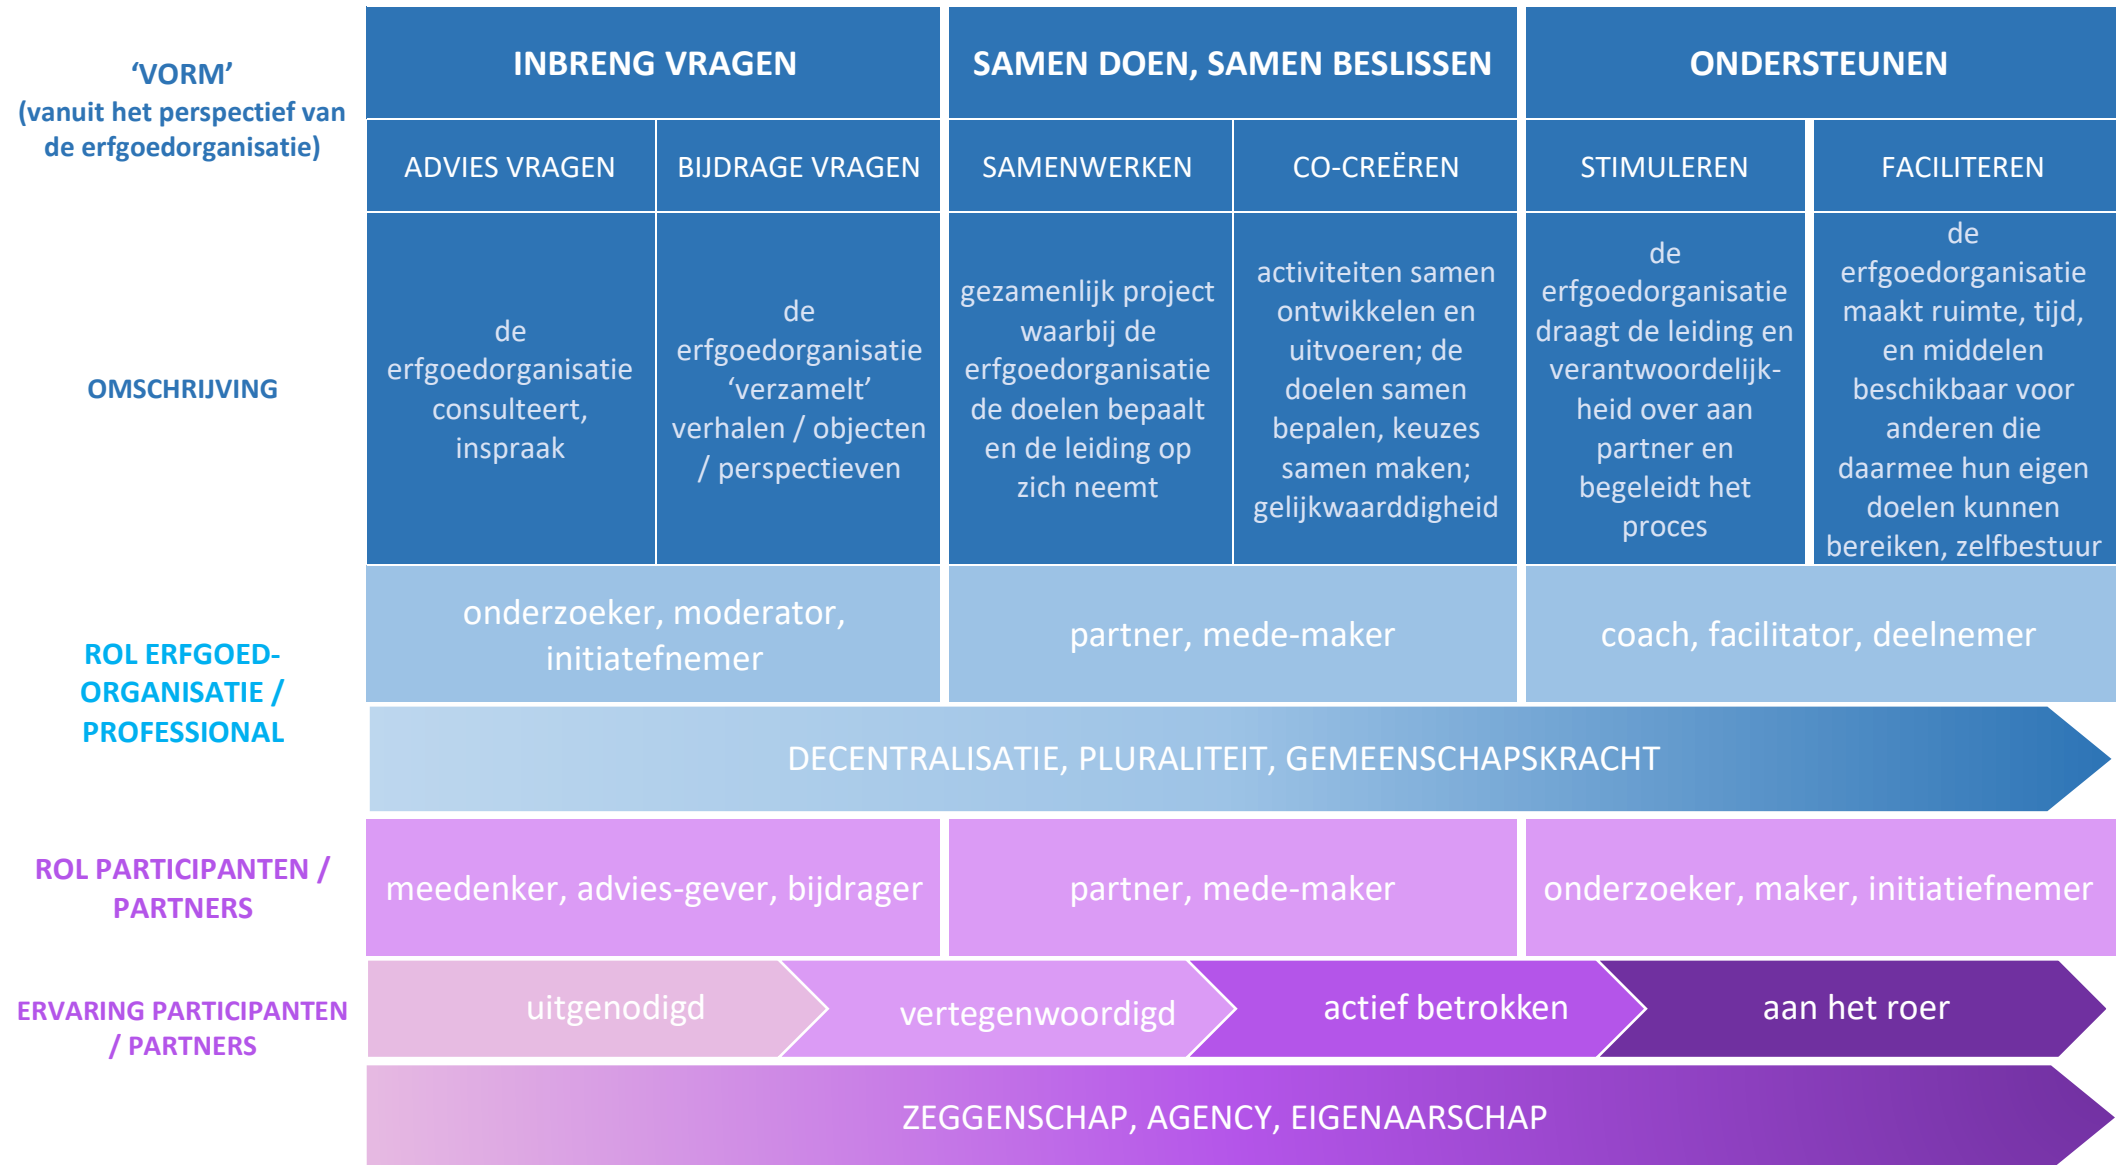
| 'VORM' (vanuit het perspectief van de erfgoedorganisatie) | INBRENG VRAGEN | | SAMEN DOEN, SAMEN BESLISSEN | | ONDERSTEUNEN | |
|---|---|---|---|---|---|---|
| | ADVIES VRAGEN | BIJDRAGE VRAGEN | SAMENWERKEN | CO-CREËREN | STIMULEREN | FACILITEREN |
| OMSCHRIJVING | de erfgoedorganisatie consulteert, inspraak | de erfgoedorganisatie 'verzamelt' verhalen / objecten / perspectieven | gezamenlijk project waarbij de erfgoedorganisatie de doelen bepaalt en de leiding op zich neemt | activiteiten samen ontwikkelen en uitvoeren; de doelen samen bepalen, keuzes samen maken; gelijkwaarddigheid | de erfgoedorganisatie draagt de leiding en verantwoordelijkheid over aan partner en begeleidt het proces | de erfgoedorganisatie maakt ruimte, tijd, en middelen beschikbaar voor anderen die daarmee hun eigen doelen kunnen bereiken, zelfbestuur |
| ROL ERFGOED-ORGANISATIE / PROFESSIONAL | onderzoeker, moderator, initiatefnemer | | partner, mede-maker | | coach, facilitator, deelnemer | |

DECENTRALISATIE, PLURALITEIT, GEMEENSCHAPSKRACHT

| ROL PARTICIPANTEN / PARTNERS | meedenker, advies-gever, bijdrager | partner, mede-maker | onderzoeker, maker, initiatiefnemer |
|---|---|---|---|

ERVARING PARTICIPANTEN / PARTNERS

uitgenodigd

vertegenwoordigd

actief betrokken

aan het roer

ZEGGENSCHAP, AGENCY, EIGENAARSCHAP